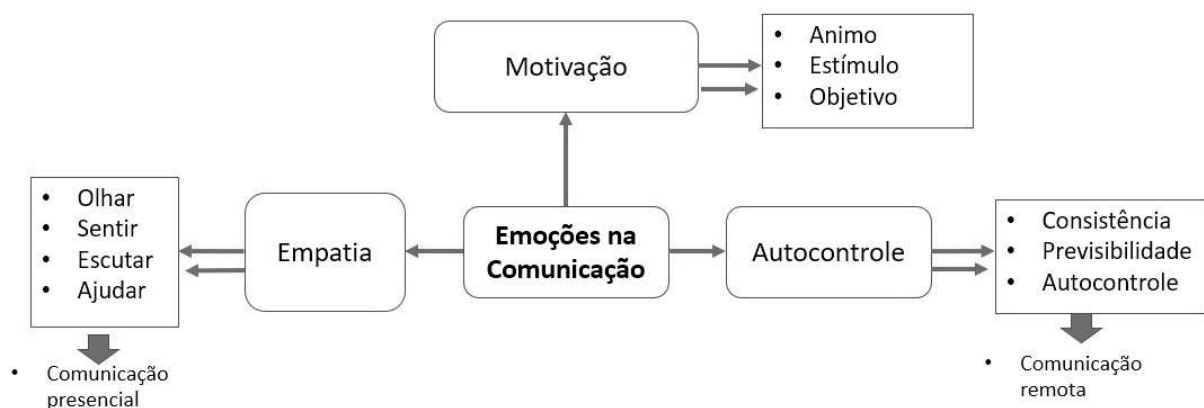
Motivação

- Animo
- Estímulo
- Objetivo

- Olhar
- Sentir
- Escutar
- Ajudar

Empatia

**Emoções na Comunicação**

Autocontrole

- Consistência
- Previsibilidade
- Autocontrole

- Comunicação presencial

- Comunicação remota